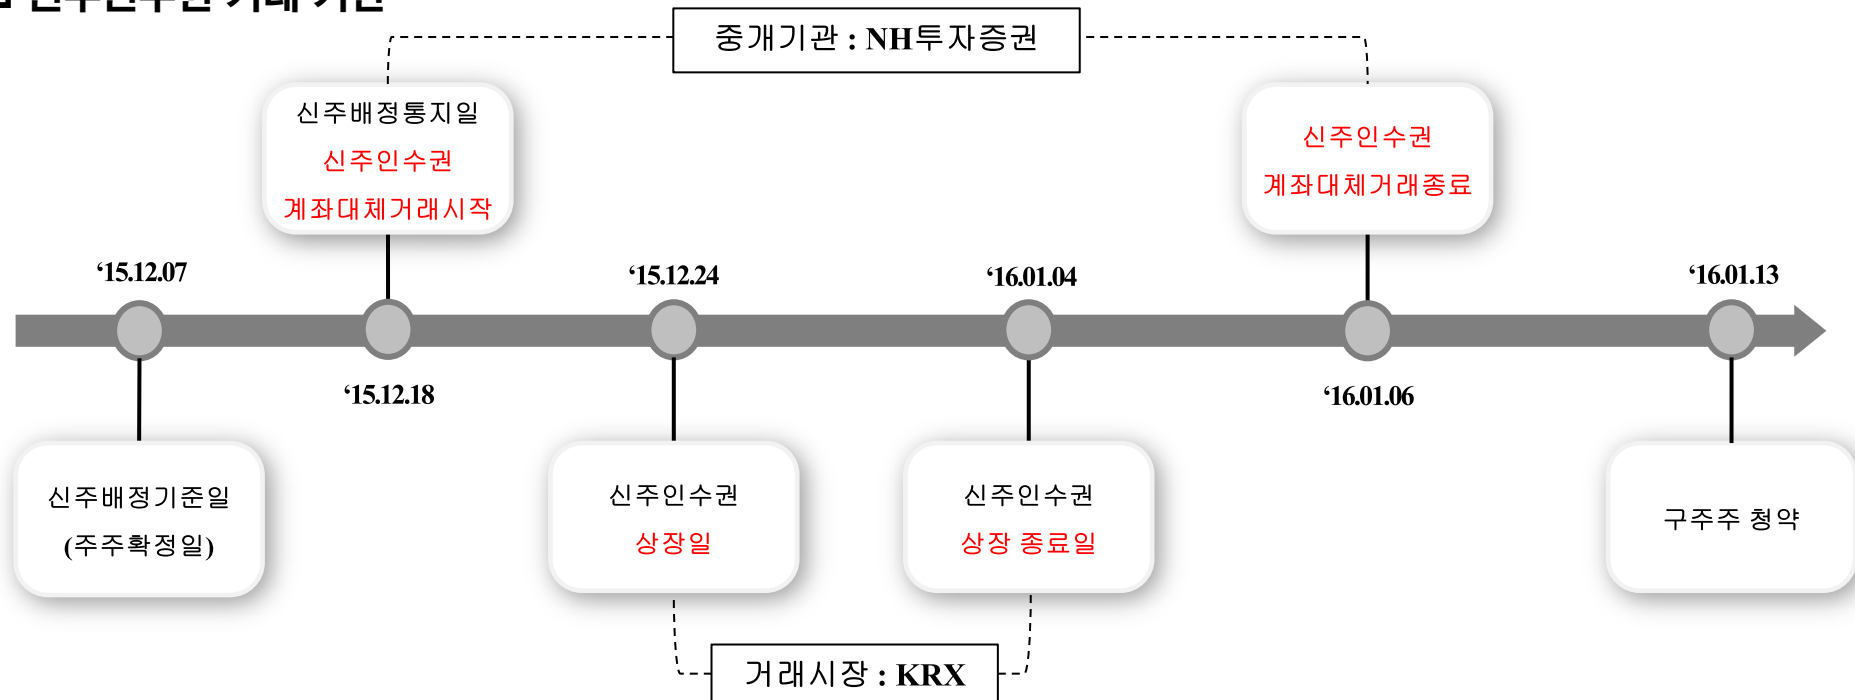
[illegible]

중개기관 : NH투자증권

신주배정통지일
신주인수권
계좌대체거래시작

신주인수권
계좌대체거래종료

‘15.12.07

‘15.12.24

‘16.01.04

‘16.01.13

‘15.12.18

‘16.01.06

신주배정기준일
(주주확정일)

신주인수권
상장일

신주인수권
상장 종료일

구주주 청약

거래시장 : KRX